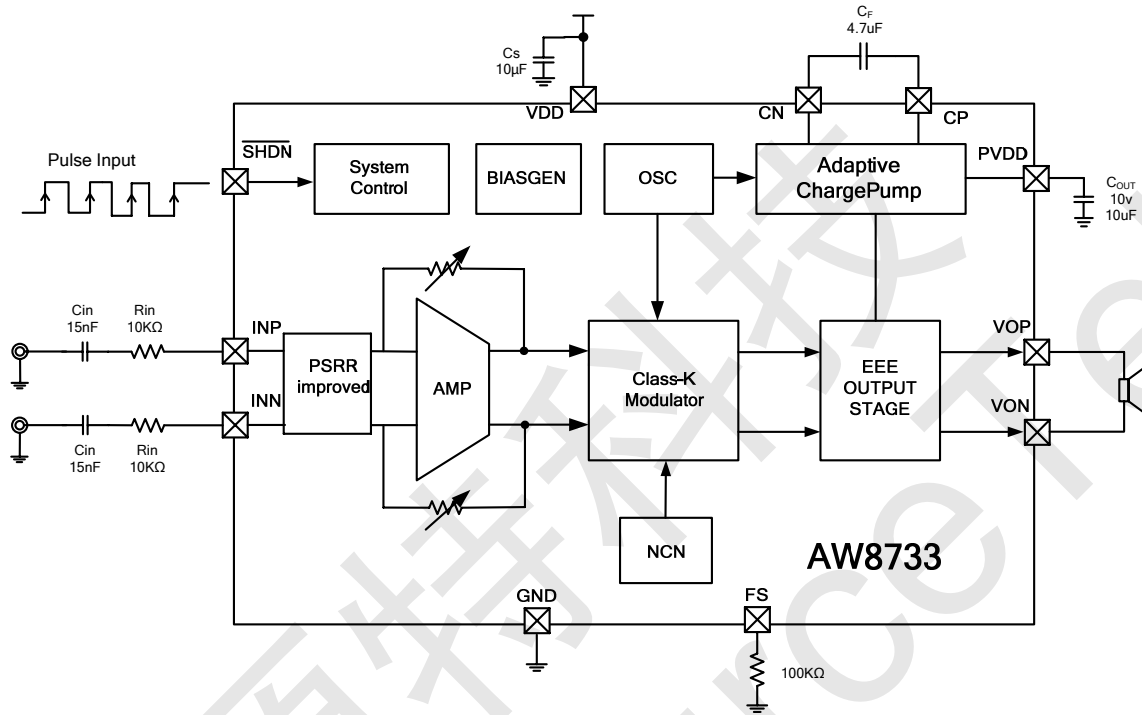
Cs
10μF

VDD

$C_F$
4.7uF

CN

CP

Pulse Input

$\overline{SHDN}$

System Control

BIASGEN

OSC

Adaptive ChargePump

PVDD

$C_{OUT}$
10v
10uF

Cin
15nF

Rin
10KΩ

INP

Cin
15nF

Rin
10KΩ

INN

PSRR improved

AMP

Class-K Modulator

EEE OUTPUT STAGE

VOP

VON

NCN

AW8733

GND

FS

100KΩ